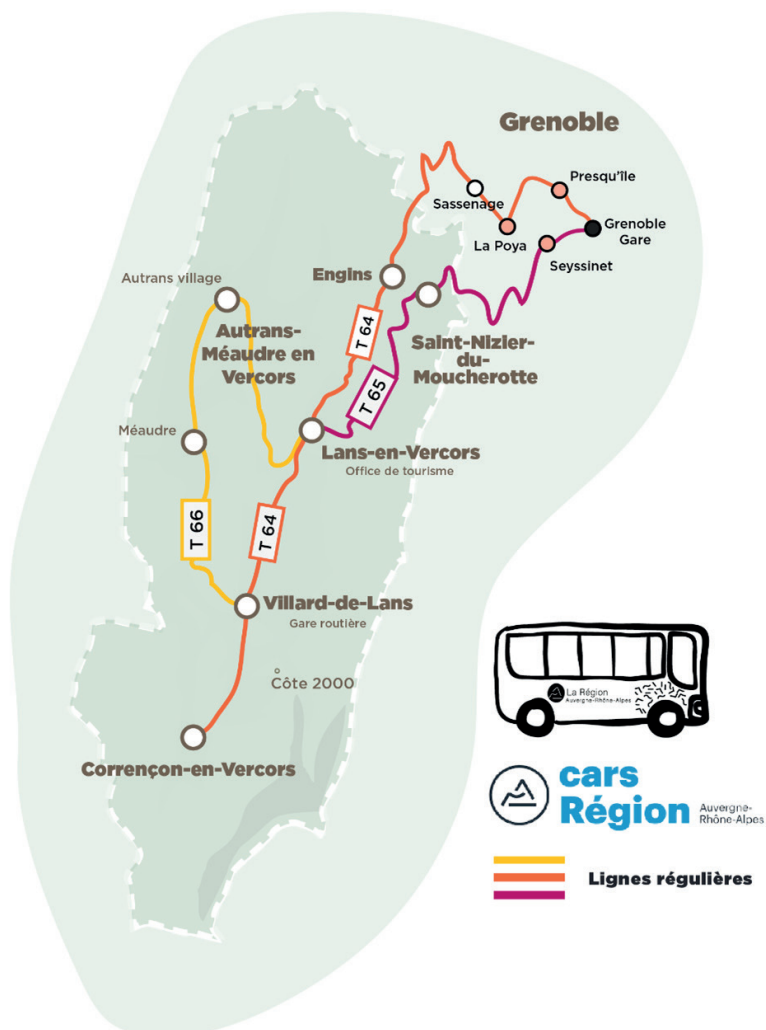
Grenoble

Sassenage

Presqu'île

Grenoble Gare

La Poya

Seyssinet

Engins

Autrans village

Autrans-Méaudre en Vercors

T 64

Saint-Nizier-du-Moucherotte

T 65

Méaudre

Lans-en-Vercors
Office de tourisme

T 66

T 64

Villard-de-Lans
Gare routière

Côte 2000

Corrençon-en-Vercors

La Région
Auvergne-Rhône-Alpes

cars Région
Auvergne-Rhône-Alpes

Lignes régulières